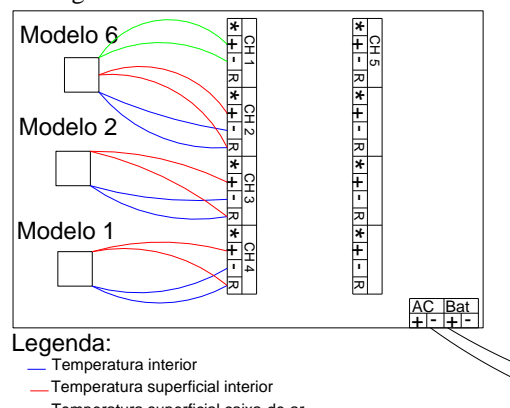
Modelo 6

Modelo 2

Modelo 1

* + - R
CH 1
* + - R
CH 2
* + - R
CH 3
* + - R
CH 4

* + - R
CH 5
* + - R
* + - R
* + - R

AC
+ -
Bat
+ -

Legenda:
Temperatura interior
Temperatura superficial interior
Temperatura superficial caixa de ar